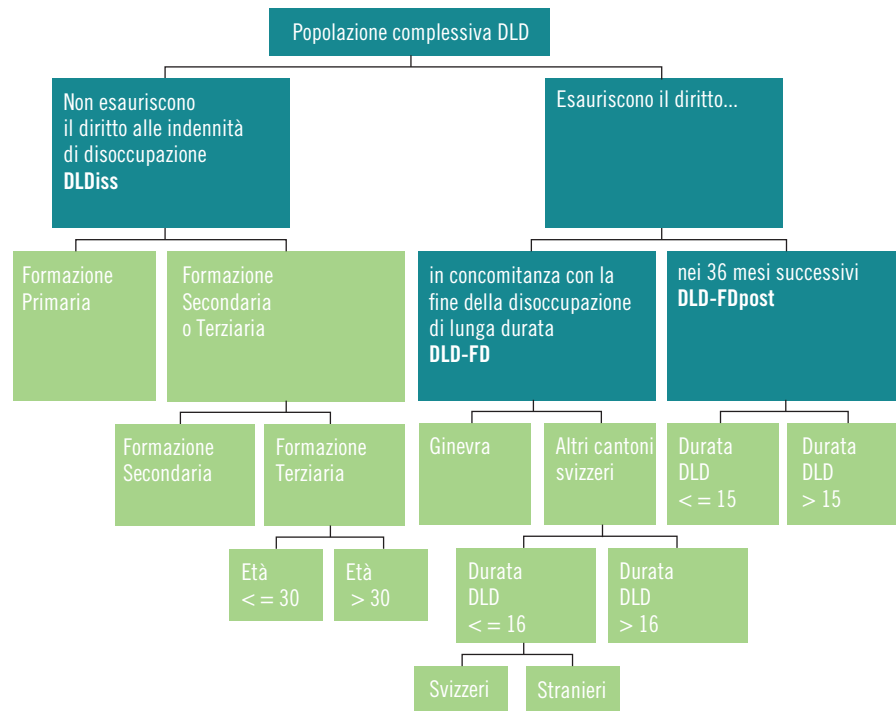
Popolazione complessiva DLD

Non esauriscono il diritto alle indennità di disoccupazione
**DLDiss**

Esauriscono il diritto...

Formazione Primaria

Formazione Secondaria o Terziaria

in concomitanza con la fine della disoccupazione di lunga durata
**DLD-FD**

nei 36 mesi successivi
**DLD-FDpost**

Formazione Secondaria

Formazione Terziaria

Ginevra

Altri cantoni svizzeri

Durata DLD < = 15

Durata DLD > 15

Età < = 30

Età > 30

Durata DLD < = 16

Durata DLD > 16

Svizzeri

Stranieri